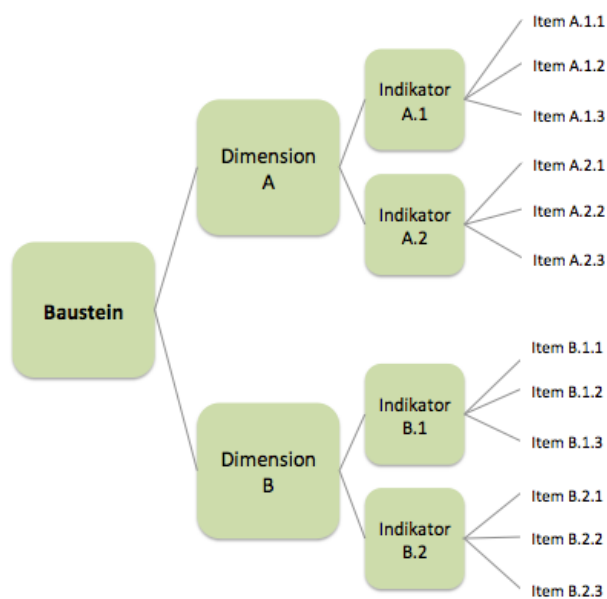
Baustein

Dimension A

Indikator A.1

Item A.1.1
Item A.1.2
Item A.1.3

Indikator A.2

Item A.2.1
Item A.2.2
Item A.2.3

Dimension B

Indikator B.1

Item B.1.1
Item B.1.2
Item B.1.3

Indikator B.2

Item B.2.1
Item B.2.2
Item B.2.3